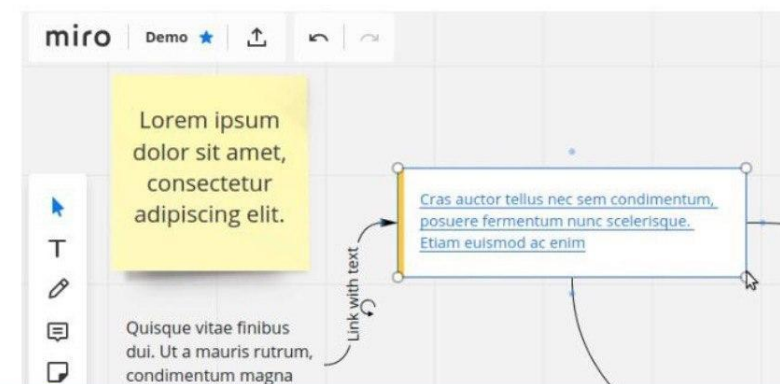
miro Demo

Lorem ipsum dolor sit amet, consectetur adipiscing elit.

Cras auctor tellus nec sem condimentum, posuere fermentum nunc scelerisque. Etiam euismod ac enim

Link with text

Quisque vitae finibus dui. Ut a mauris rutrum, condimentum magna